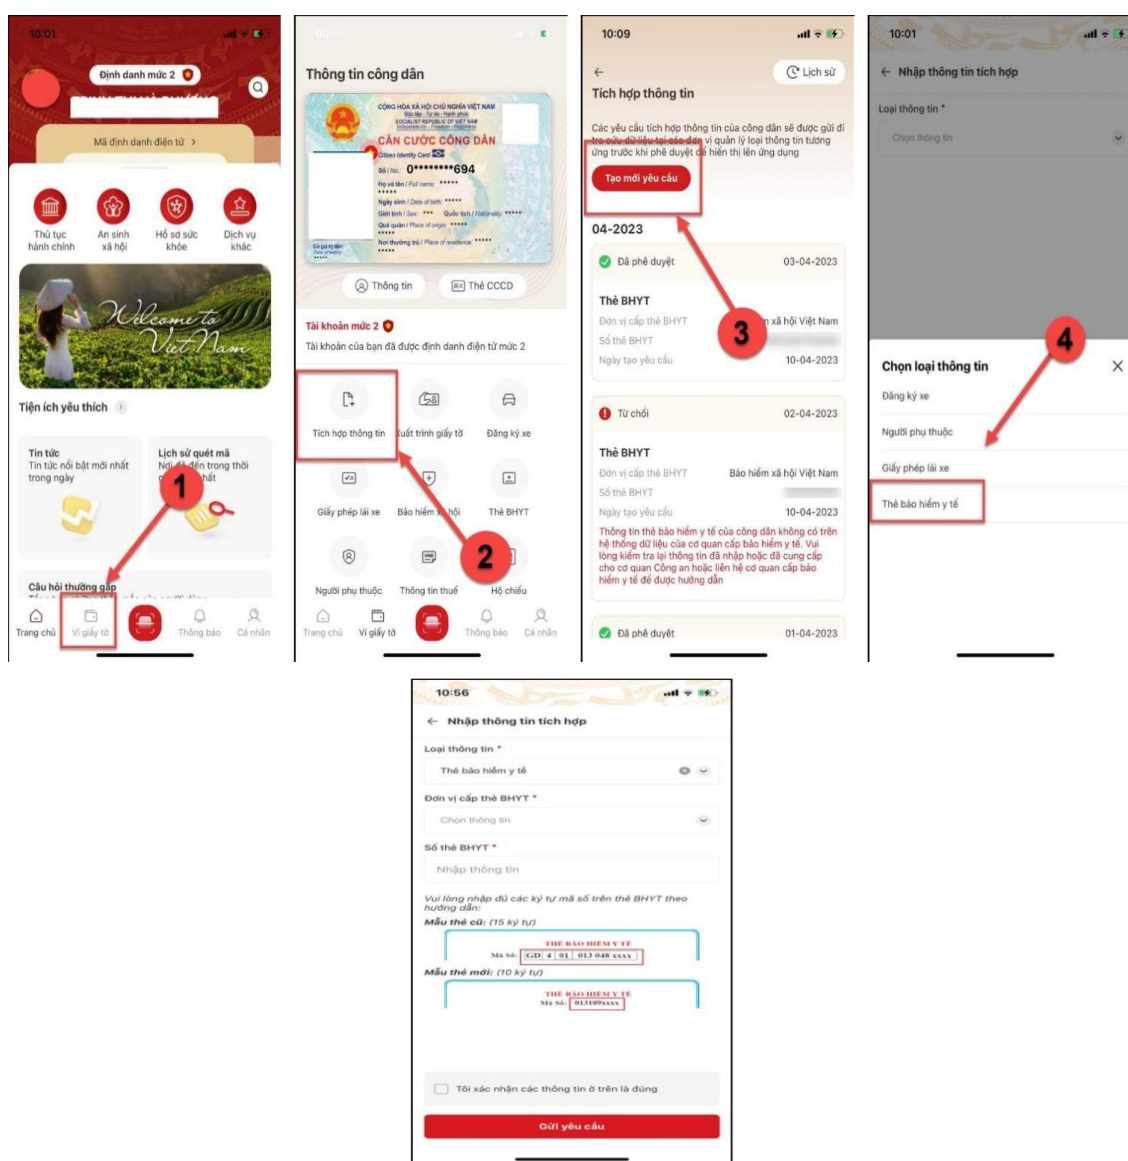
10:01

Định danh mức 2

Mã định danh điện tử >

Thủ tục hành chính

An sinh xã hội

Hồ sơ sức khỏe

Dịch vụ khác

Welcome to Viet Nam

Tiện ích yêu thích

Tin tức
Tin tức nổi bật mới nhất trong ngày

Lịch sử quét mã
Nơi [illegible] đến trong thời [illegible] nhất

1

Câu hỏi thường gặp

Trang chủ
Ví giấy tờ
Thông báo
Cá nhân

Thông tin công dân

CỘNG HÒA XÃ HỘI CHỦ NGHĨA VIỆT NAM
Độc lập - Tự do - Hạnh phúc
SOCIALIST REPUBLIC OF VIET NAM
Independence - Freedom - Happiness
CĂN CƯỚC CÔNG DÂN
Citizen Identity Card
Số / No.: 0********694
Họ và tên / Full name: *****
Ngày sinh / Date of birth: *****
Giới tính / Sex: *** Quốc tịch / Nationality: *****
Quê quán / Place of origin: *****
Nơi thường trú / Place of residence: *****

Thông tin
Thẻ CCCD

Tài khoản mức 2
Tài khoản của bạn đã được định danh điện tử mức 2

Tích hợp thông tin
Xuất trình giấy tờ
Đăng ký xe
Giấy phép lái xe
Bảo hiểm xã hội
Thẻ BHYT
Người phụ thuộc
Thông tin thuế
Hộ chiếu

2

Trang chủ
Ví giấy tờ
Thông báo
Cá nhân

10:09

Lịch sử

Tích hợp thông tin

Các yêu cầu tích hợp thông tin của công dân sẽ được gửi đi tra cứu dữ liệu tại các đơn vị quản lý loại thông tin tương ứng trước khi phê duyệt để hiển thị lên ứng dụng

Tạo mới yêu cầu

04-2023

Đã phê duyệt 03-04-2023
Thẻ BHYT
Đơn vị cấp thẻ BHYT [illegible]m xã hội Việt Nam
Số thẻ BHYT
Ngày tạo yêu cầu 10-04-2023

3

Từ chối 02-04-2023
Thẻ BHYT
Đơn vị cấp thẻ BHYT Bảo hiểm xã hội Việt Nam
Số thẻ BHYT
Ngày tạo yêu cầu 10-04-2023
Thông tin thẻ bảo hiểm y tế của công dân không có trên hệ thống dữ liệu của cơ quan cấp bảo hiểm y tế. Vui lòng kiểm tra lại thông tin đã nhập hoặc đã cung cấp cho cơ quan Công an hoặc liên hệ cơ quan cấp bảo hiểm y tế để được hướng dẫn

Đã phê duyệt 01-04-2023

10:01

Nhập thông tin tích hợp

Loại thông tin *
Chọn thông tin

4

Chọn loại thông tin
Đăng ký xe
Người phụ thuộc
Giấy phép lái xe
Thẻ bảo hiểm y tế

10:56

Nhập thông tin tích hợp

Loại thông tin *
Thẻ bảo hiểm y tế

Đơn vị cấp thẻ BHYT *
Chọn thông tin

Số thẻ BHYT *
Nhập thông tin

Vui lòng nhập đủ các ký tự mã số trên thẻ BHYT theo hướng dẫn:
Mẫu thẻ cũ: (15 ký tự)
THẺ BẢO HIỂM Y TẾ
Mã số: GD 4 01 013 048 xxxx
Mẫu thẻ mới: (10 ký tự)
THẺ BẢO HIỂM Y TẾ
Mã số: 013109xxxx

Tôi xác nhận các thông tin ở trên là đúng

Gửi yêu cầu